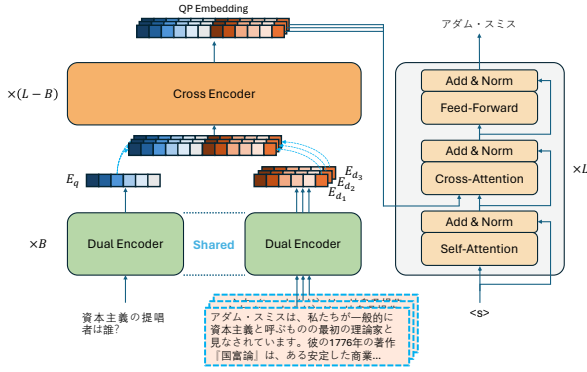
QP Embedding

$\times(L-B)$

Cross Encoder

$E_q$

$E_{d_3}$
$E_{d_2}$
$E_{d_1}$

$\times B$

Dual Encoder

Shared

Dual Encoder

資本主義の提唱者は誰?

アダム・スミスは、私たちが一般的に資本主義と呼ぶものの最初の理論家と見なされています。彼の1776年の著作『国富論』は、ある安定した商業...

アダム・スミス

Add & Norm

Feed-Forward

Add & Norm

Cross-Attention

$\times L$

Add & Norm

Self-Attention

<s>